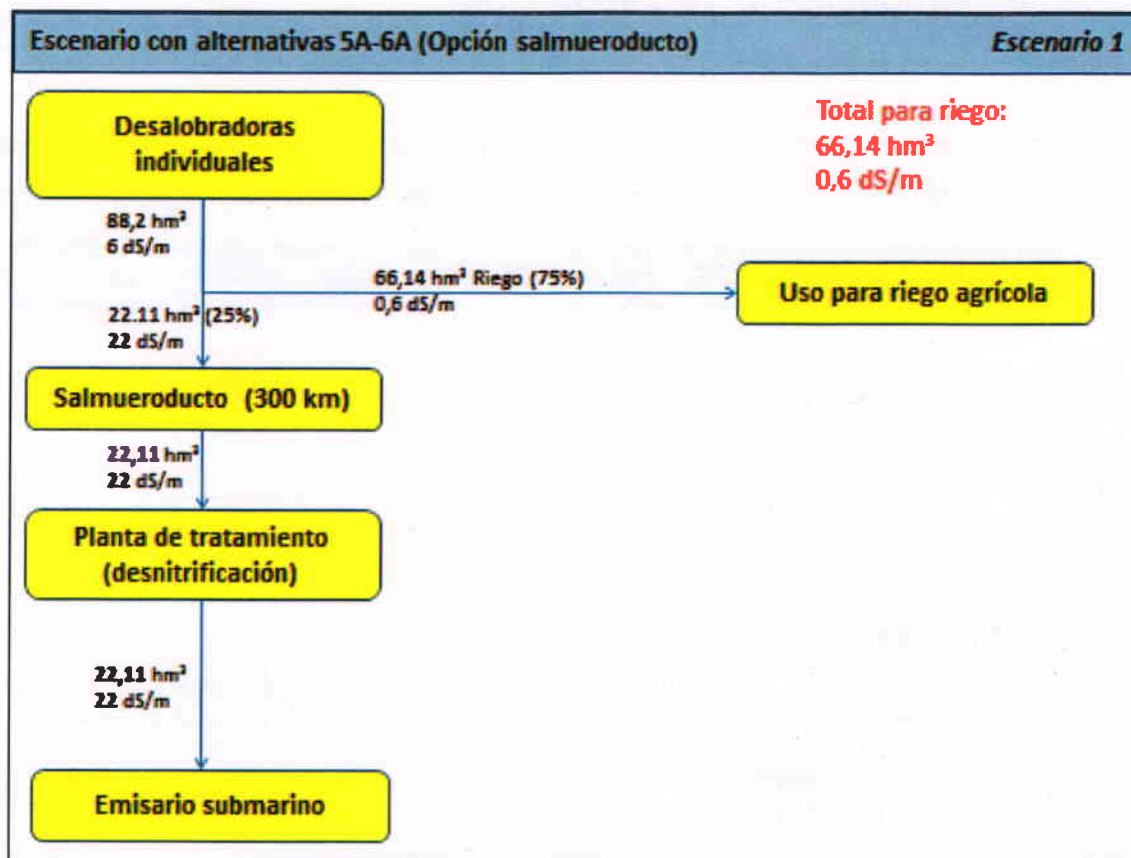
Escenario con alternativas 5A-6A (Opción salmueroducto) *Escenario 1*

Total para riego:
66,14 $hm^3$
0,6 dS/m

Desalobradoras individuales

88,2 $hm^3$
6 dS/m

66,14 $hm^3$ Riego (75%)
0,6 dS/m

Uso para riego agrícola

22.11 $hm^3$ (25%)
22 dS/m

Salmueroducto (300 km)

22,11 $hm^3$
22 dS/m

Planta de tratamiento (desnitrificación)

22,11 $hm^3$
22 dS/m

Emisario submarino